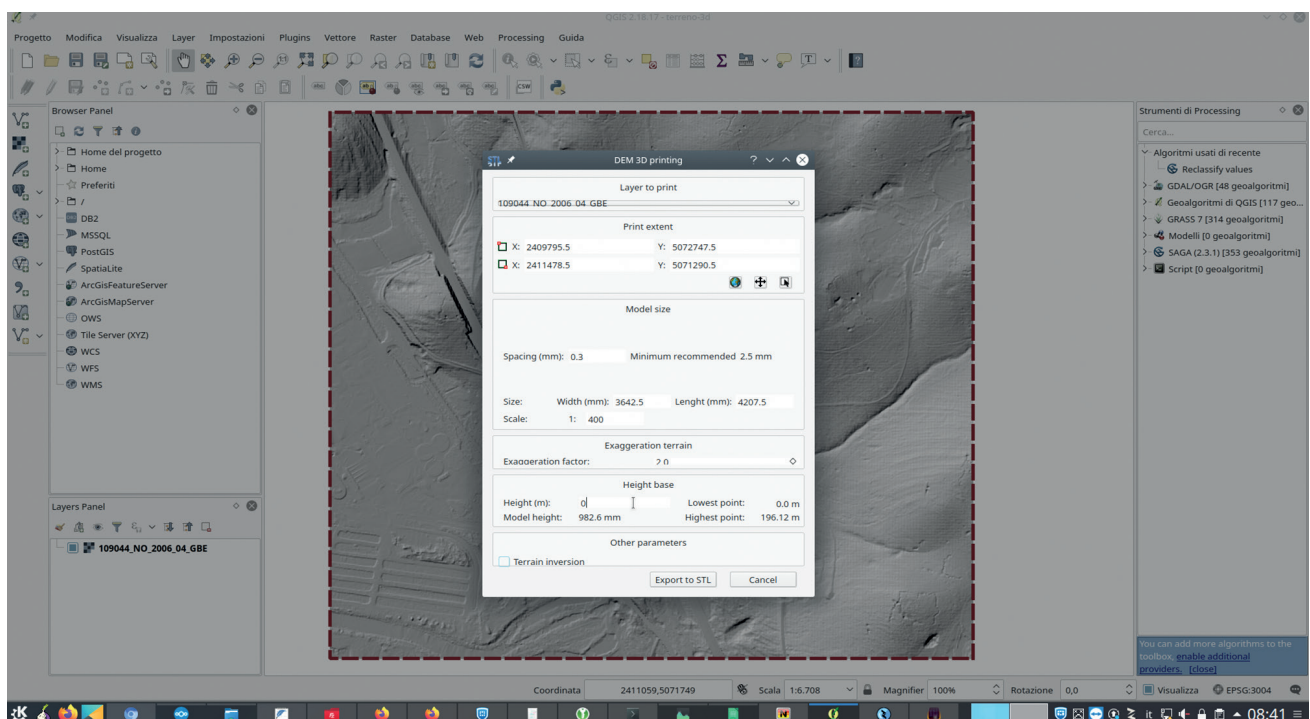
QGIS 2.18.17 - terreno-3d

Progetto Modifica Visualizza Layer Impostazioni Plugins Vettore Raster Database Web Processing Guida

Browser Panel

Home del progetto
Home
Preferiti
/
DB2
MSSQL
PostGIS
SpatiaLite
ArcGisFeatureServer
ArcGisMapServer
OWS
Tile Server (XYZ)
WCS
WFS
WMS

Layers Panel

109044_NO_2006_04_GBE

DEM 3D printing

Layer to print
109044_NO_2006_04_GBE

Print extent
X: 2409795.5 Y: 5072747.5
X: 2411478.5 Y: 5071290.5

Model size

Spacing (mm): 0.3 Minimum recommended 2.5 mm

Size: Width (mm): 3642.5 Lenght (mm): 4207.5
Scale: 1: 400

Exaggeration terrain
Exaggeration factor: 2.0

Height base
Height (m): 0 Lowest point: 0.0 m
Model height: 982.6 mm Highest point: 196.12 m

Other parameters
Terrain inversion

Export to STL Cancel

Strumenti di Processing
Cerca...
Algoritmi usati di recente
Reclassify values
GDAL/OGR [48 geoalgoritmi]
Geoalgoritmi di QGIS [117 geo...
GRASS 7 [314 geoalgoritmi]
Modelli [0 geoalgoritmi]
SAGA (2.3.1) [353 geoalgoritmi]
Script [0 geoalgoritmi]

You can add more algorithms to the toolbox, enable additional providers. [close]

Coordinata 2411059,5071749 Scala 1:6.708 Magnifier 100% Rotazione 0,0 Visualizza EPSG:3004

it 08:41